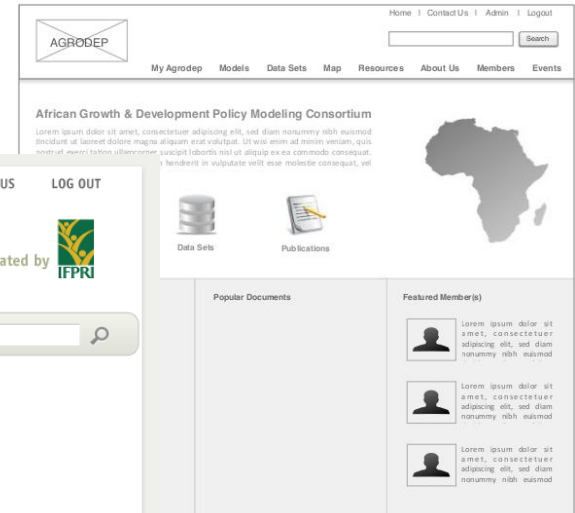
AGRODEP

Home | Contact Us | Admin | Logout

Search

My Agrodep Models Data Sets Map Resources About Us Members Events

African Growth & Development Policy Modeling Consortium

Lorem ipsum dolor sit amet, consectetuer adipiscing elit, sed diam nonummy nibh euismod tincidunt ut laoreet dolore magna aliquam erat volutpat. Ut wisi enim ad minim veniam, quis nostrud exerci tation ullamcorper suscipit lobortis nisl ut aliquip ex ea commodo consequat. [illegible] hendrerit in vulputate velit esse molestie consequat, vel

US LOG OUT

ated by IFPRI

Data Sets

Publications

Popular Documents

Featured Member(s)

Lorem ipsum dolor sit amet, consectetuer adipiscing elit, sed diam nonummy nibh euismod

Lorem ipsum dolor sit amet, consectetuer adipiscing elit, sed diam nonummy nibh euismod

Lorem ipsum dolor sit amet, consectetuer adipiscing elit, sed diam nonummy nibh euismod